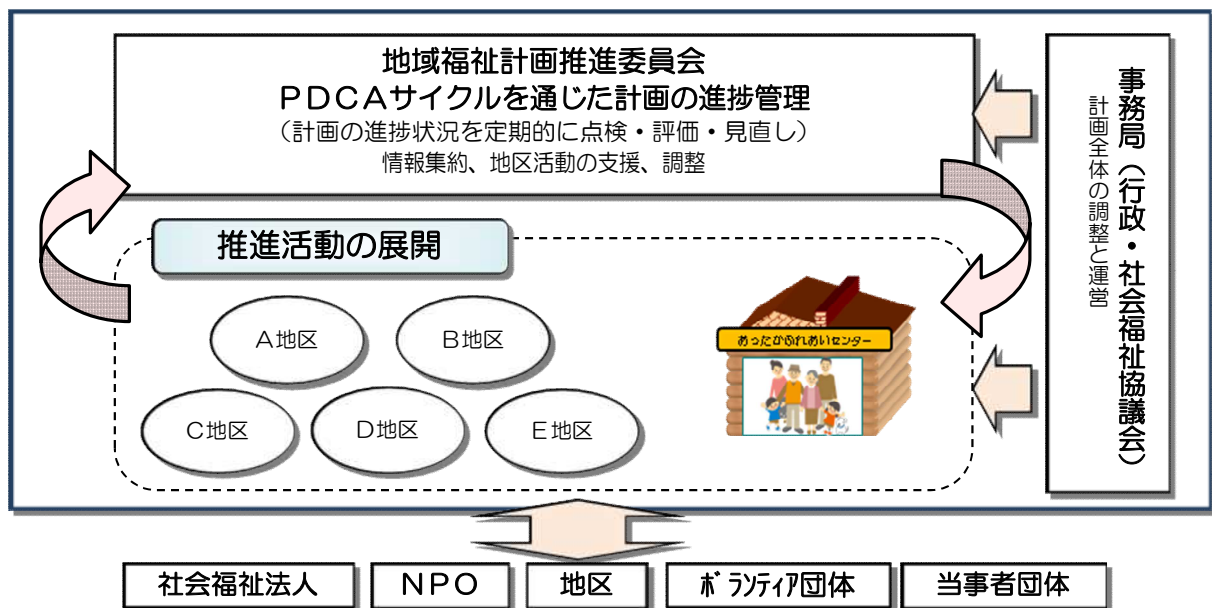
地域福祉計画推進委員会
PDCAサイクルを通じた計画の進捗管理
（計画の進捗状況を定期的に点検・評価・見直し）
情報集約、地区活動の支援、調整

事務局（行政・社会福祉協議会）
計画全体の調整と運営

推進活動の展開

A地区
B地区
C地区
D地区
E地区

あったかふれあいセンター

社会福祉法人
NPO
地区
ボランティア団体
当事者団体